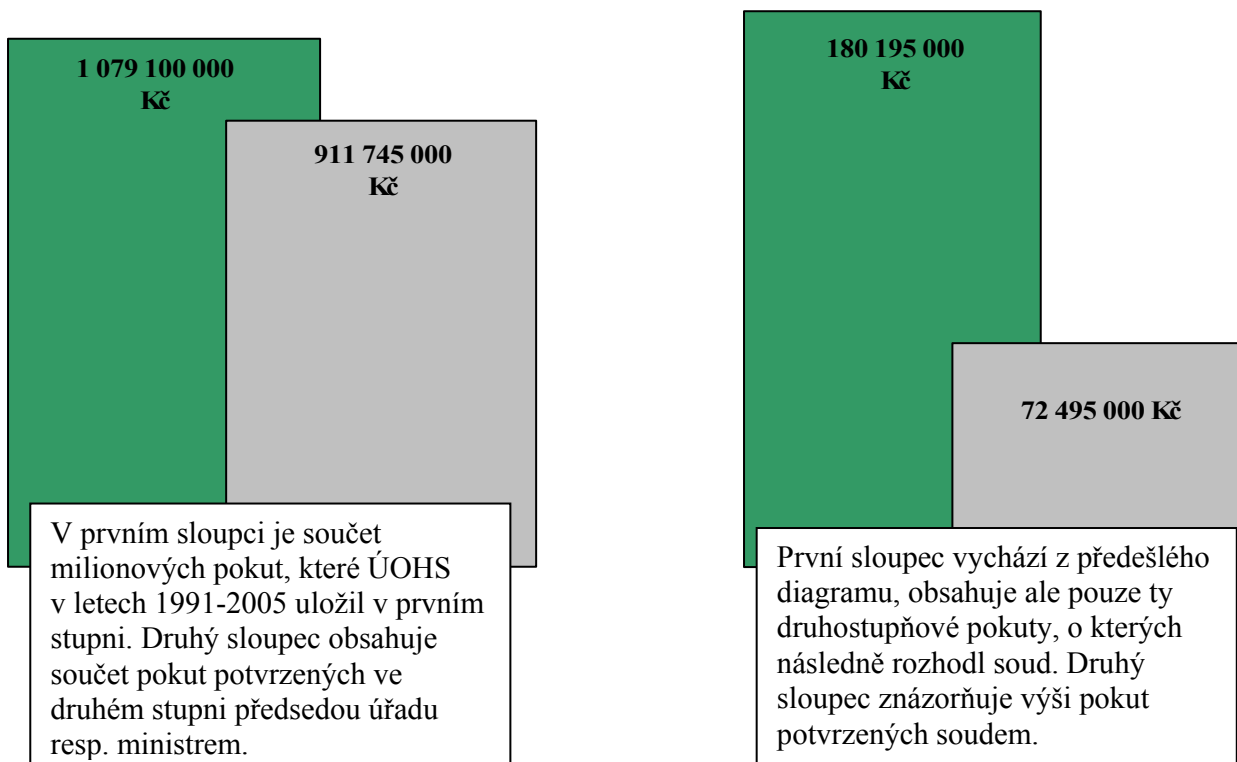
1 079 100 000 Kč

911 745 000 Kč

V prvním sloupci je součet milionových pokut, které ÚOHS v letech 1991-2005 uložil v prvním stupni. Druhý sloupec obsahuje součet pokut potvrzených ve druhém stupni předsedou úřadu resp. ministrem.

180 195 000 Kč

72 495 000 Kč

První sloupec vychází z předešlého diagramu, obsahuje ale pouze ty druhostupňové pokuty, o kterých následně rozhodl soud. Druhý sloupec znázorňuje výši pokut potvrzených soudem.